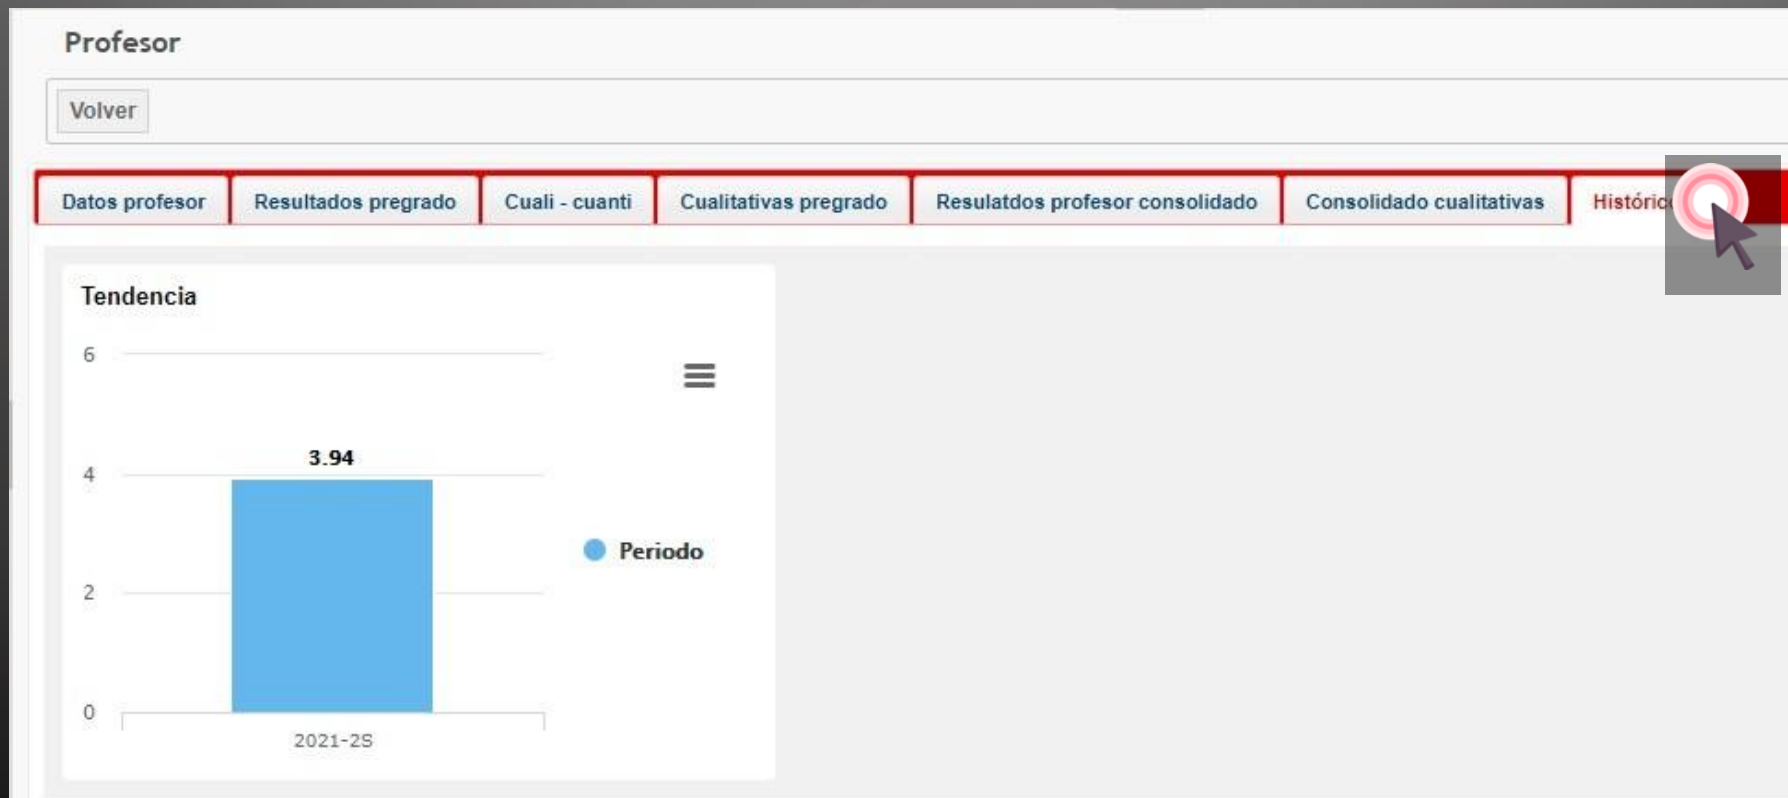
Profesor

Volver

Datos profesor | Resultados pregrado | Cuali - cuanti | Cualitativas pregrado | Resulatdos profesor consolidado | Consolidado cualitativas | Históric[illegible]

Tendencia

6
4
2
0

3.94

2021-2S

Periodo